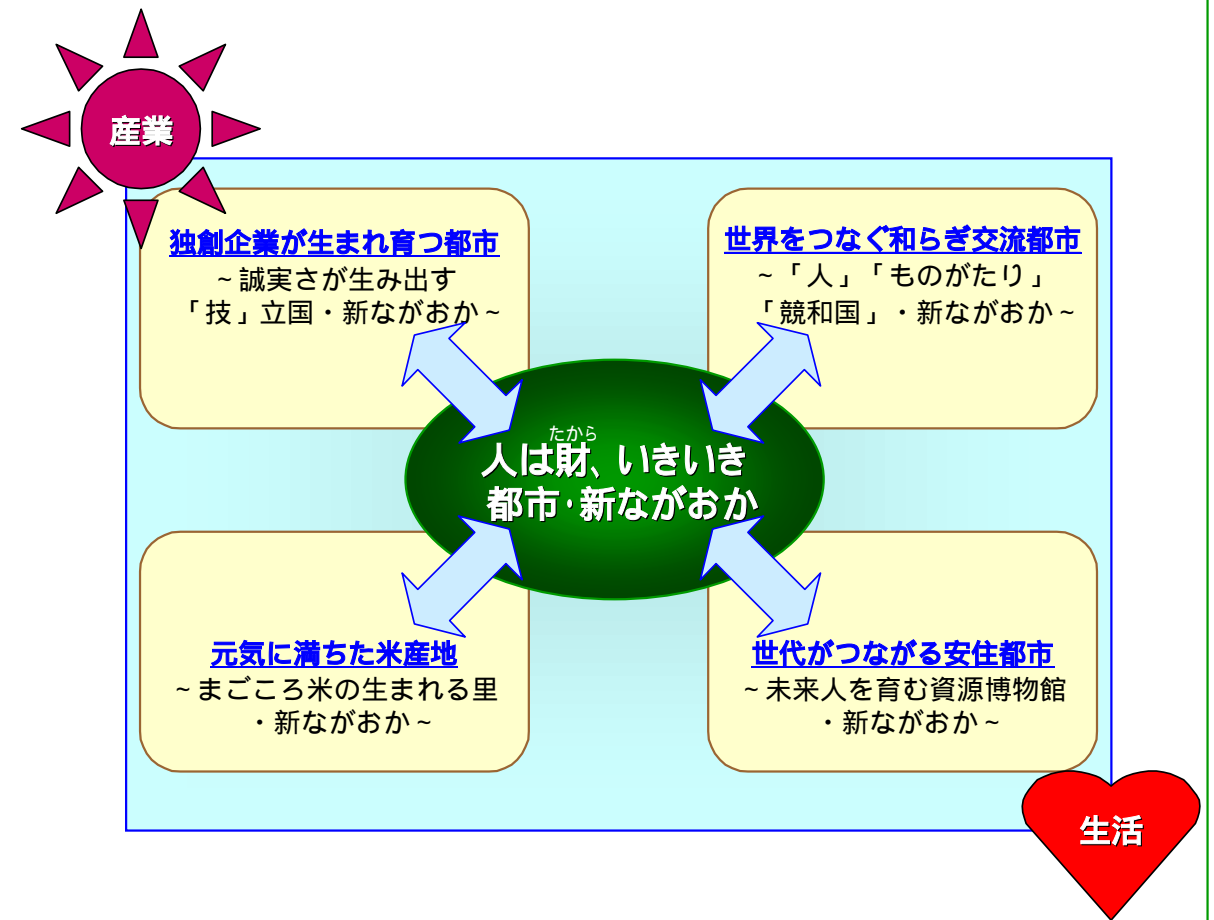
産業

独創企業が生まれ育つ都市
~誠実さが生み出す「技」立国・新ながおか~

世界をつなぐ和らぎ交流都市
~「人」「ものがたり」「競和国」・新ながおか~

たから
人は財、いきいき都市･新ながおか

元気に満ちた米産地
~まごころ米の生まれる里・新ながおか~

世代がつながる安住都市
~未来人を育む資源博物館・新ながおか~

生活